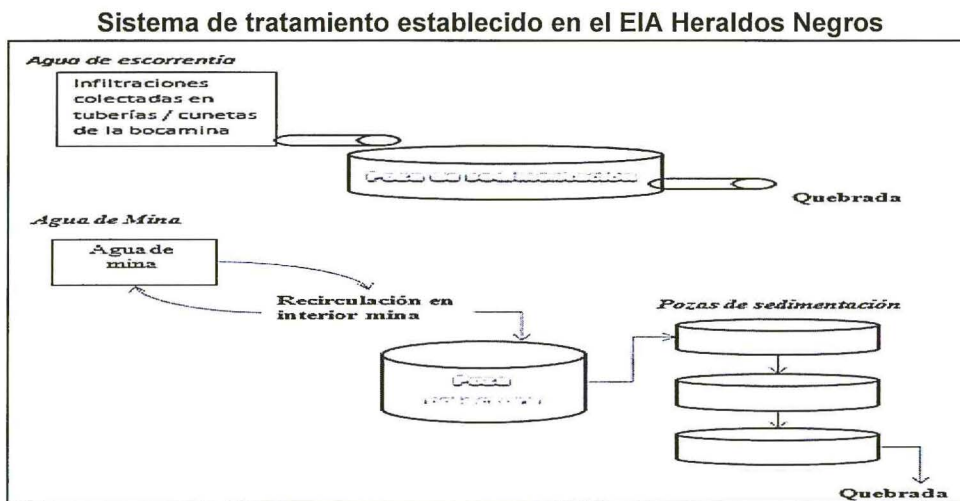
Sistema de tratamiento establecido en el EIA Heraldos Negros

Agua de escorrentía

Infiltraciones colectadas en tuberías / cunetas de la bocamina

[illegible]

Quebrada

Agua de Mina

Agua de mina

Recirculación en interior mina

Pozas de sedimentación

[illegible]

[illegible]

Quebrada